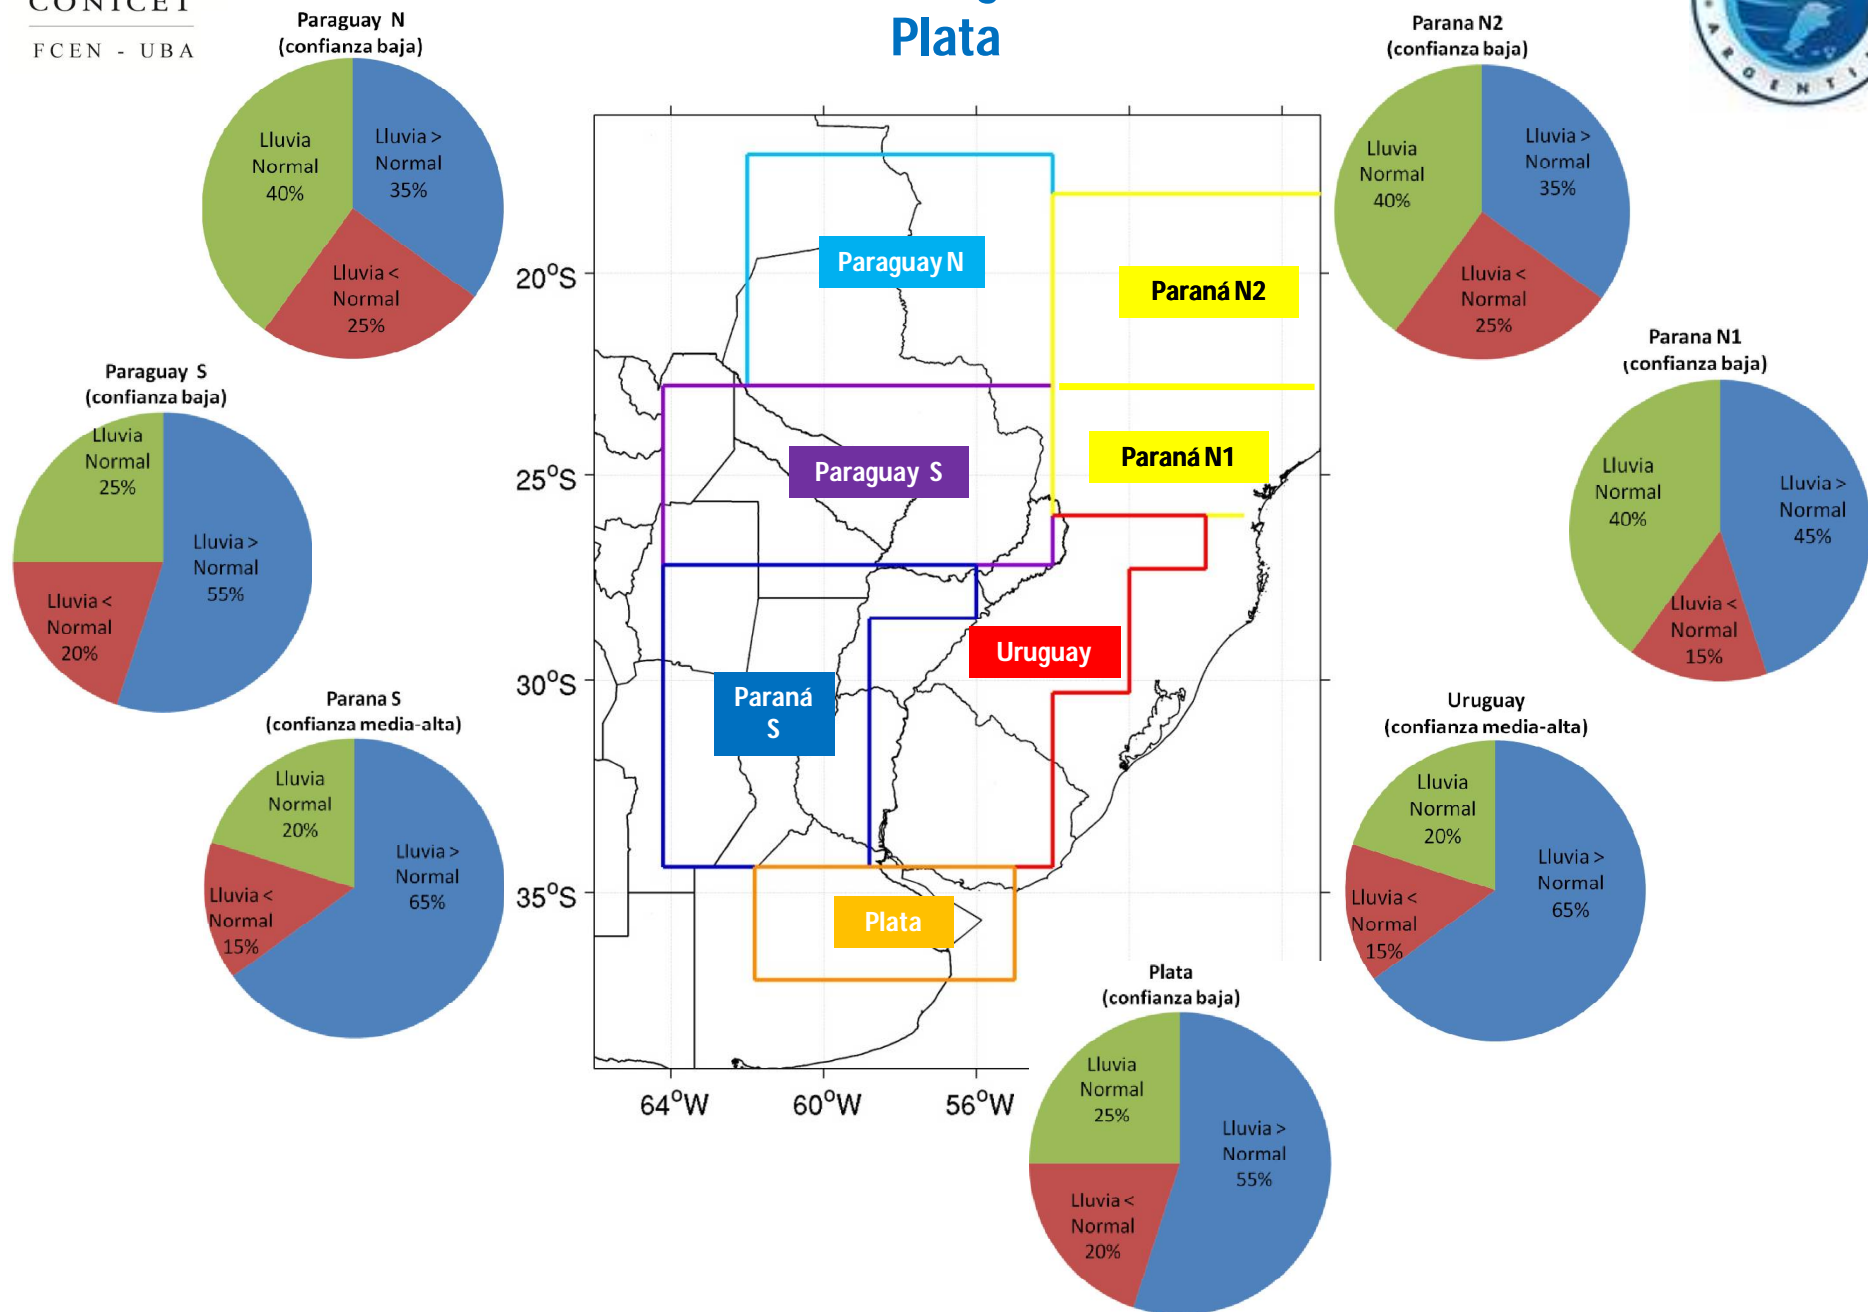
CONICET
FCEN - UBA

Plata

Paraguay N
(confianza baja)
Lluvia Normal 40%
Lluvia > Normal 35%
Lluvia < Normal 25%

Parana N2
(confianza baja)
Lluvia Normal 40%
Lluvia > Normal 35%
Lluvia < Normal 25%

Paraguay S
(confianza baja)
Lluvia Normal 25%
Lluvia > Normal 55%
Lluvia < Normal 20%

Parana N1
(confianza baja)
Lluvia Normal 40%
Lluvia > Normal 45%
Lluvia < Normal 15%

Parana S
(confianza media-alta)
Lluvia Normal 20%
Lluvia > Normal 65%
Lluvia < Normal 15%

Uruguay
(confianza media-alta)
Lluvia Normal 20%
Lluvia > Normal 65%
Lluvia < Normal 15%

Plata
(confianza baja)
Lluvia Normal 25%
Lluvia > Normal 55%
Lluvia < Normal 20%

Paraguay N
Paraná N2
Paraguay S
Paraná N1
Uruguay
Paraná S
Plata

20°S
25°S
30°S
35°S
64°W
60°W
56°W